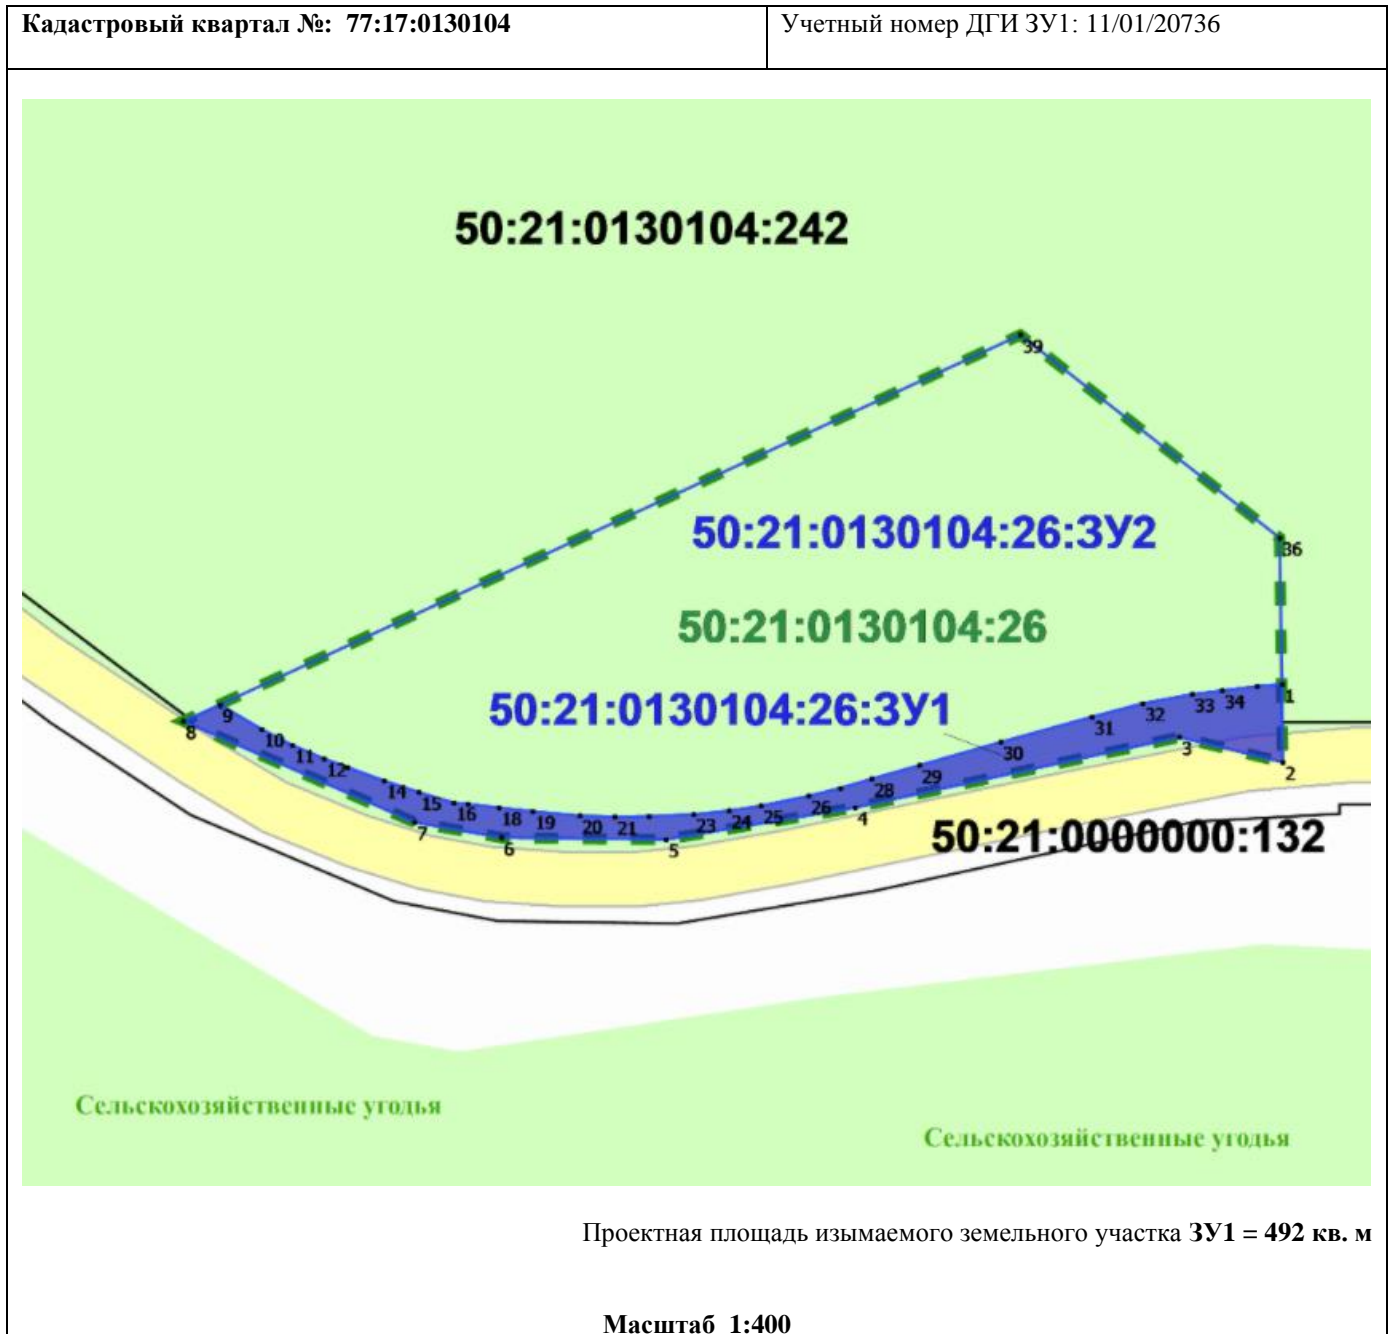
| **Кадастровый квартал №: 77:17:0130104** | Учетный номер ДГИ ЗУ1: 11/01/20736 |
|---|---|

50:21:0130104:242

39

50:21:0130104:26:ЗУ2

36

50:21:0130104:26

50:21:0130104:26:ЗУ1

9 8 10 11 12 14 15 16 18 19 20 21 23 24 25 26 28 29 30 31 32 33 34 1 2 3 4 5 6 7

50:21:0000000:132

Сельскохозяйственные угодья

Сельскохозяйственные угодья

Проектная площадь изымаемого земельного участка **ЗУ1 = 492 кв. м**

**Масштаб 1:400**